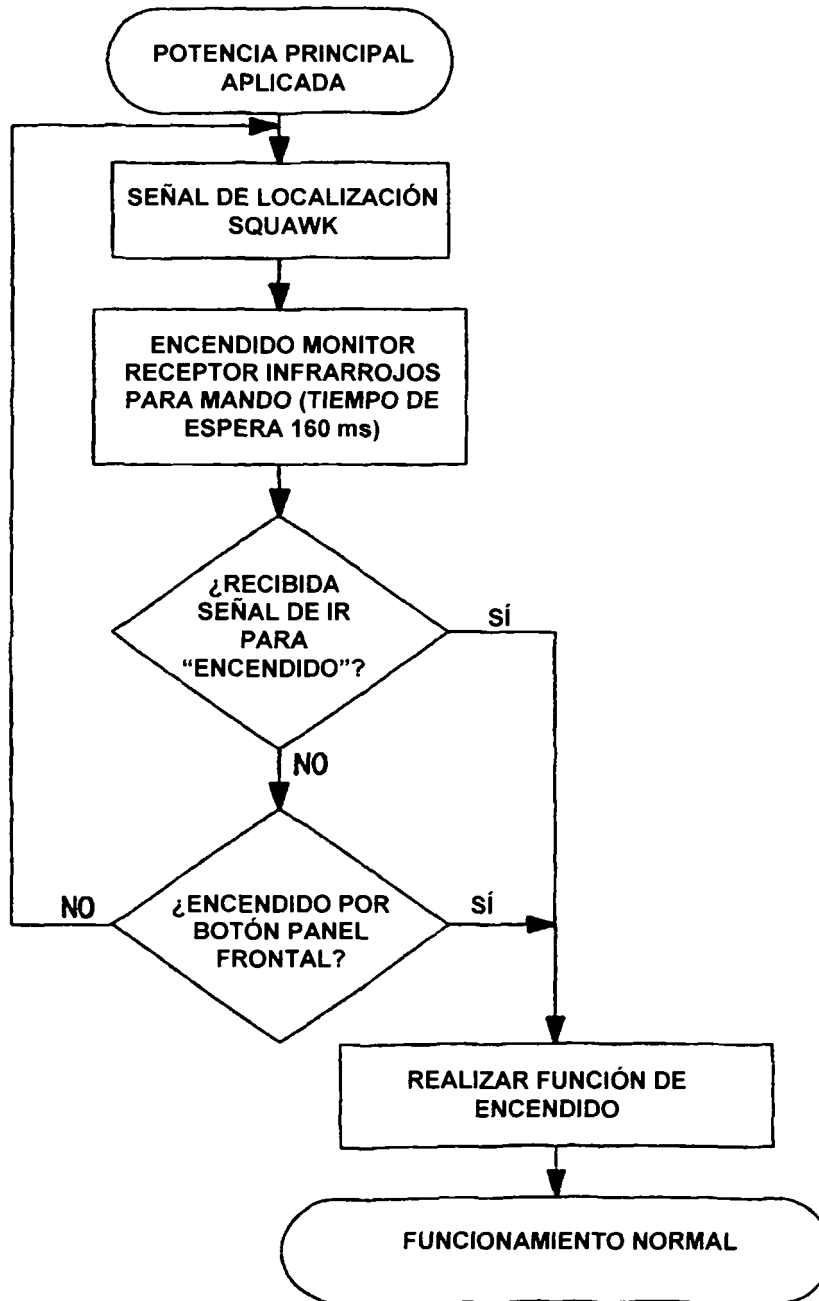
POTENCIA PRINCIPAL APLICADA

SEÑAL DE LOCALIZACIÓN SQUAWK

ENCENDIDO MONITOR RECEPTOR INFRARROJOS PARA MANDO (TIEMPO DE ESPERA 160 ms)

¿RECIBIDA SEÑAL DE IR PARA "ENCENDIDO"?

SÍ

NO

¿ENCENDIDO POR BOTÓN PANEL FRONTAL?

NO

SÍ

REALIZAR FUNCIÓN DE ENCENDIDO

FUNCIONAMIENTO NORMAL